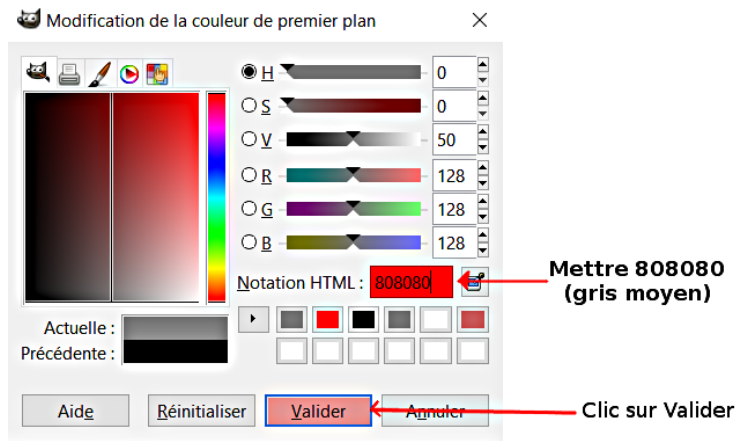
Modification de la couleur de premier plan

H 0
S 0
V 50
R 128
G 128
B 128

Notation HTML : 808080

Mettre 808080 (gris moyen)

Actuelle :
Précédente :

Aide
Réinitialiser
Valider
Annuler

Clic sur Valider